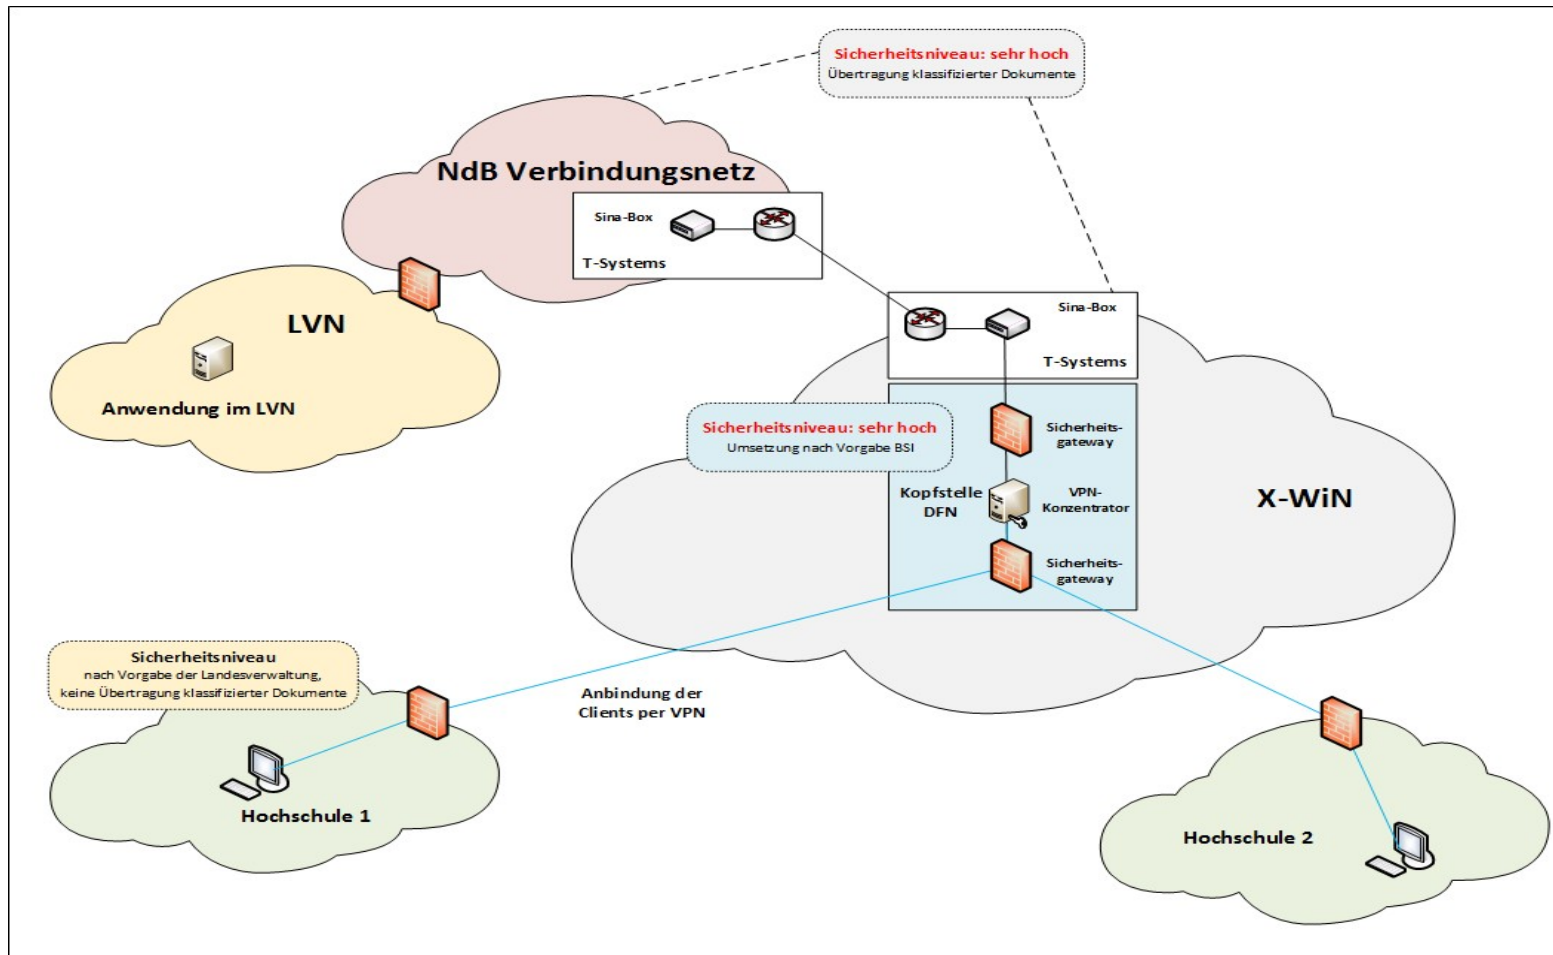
Sicherheitsniveau: sehr hoch
Übertragung klassifizierter Dokumente

NdB Verbindungsnetz

Sina-Box

T-Systems

LVN

Anwendung im LVN

Sina-Box

T-Systems

Sicherheitsniveau: sehr hoch
Umsetzung nach Vorgabe BSI

Sicherheits-gateway

Kopfstelle DFN

VPN-Konzentrator

X-WiN

Sicherheits-gateway

Sicherheitsniveau
nach Vorgabe der Landesverwaltung,
keine Übertragung klassifizierter Dokumente

Anbindung der Clients per VPN

Hochschule 1

Hochschule 2